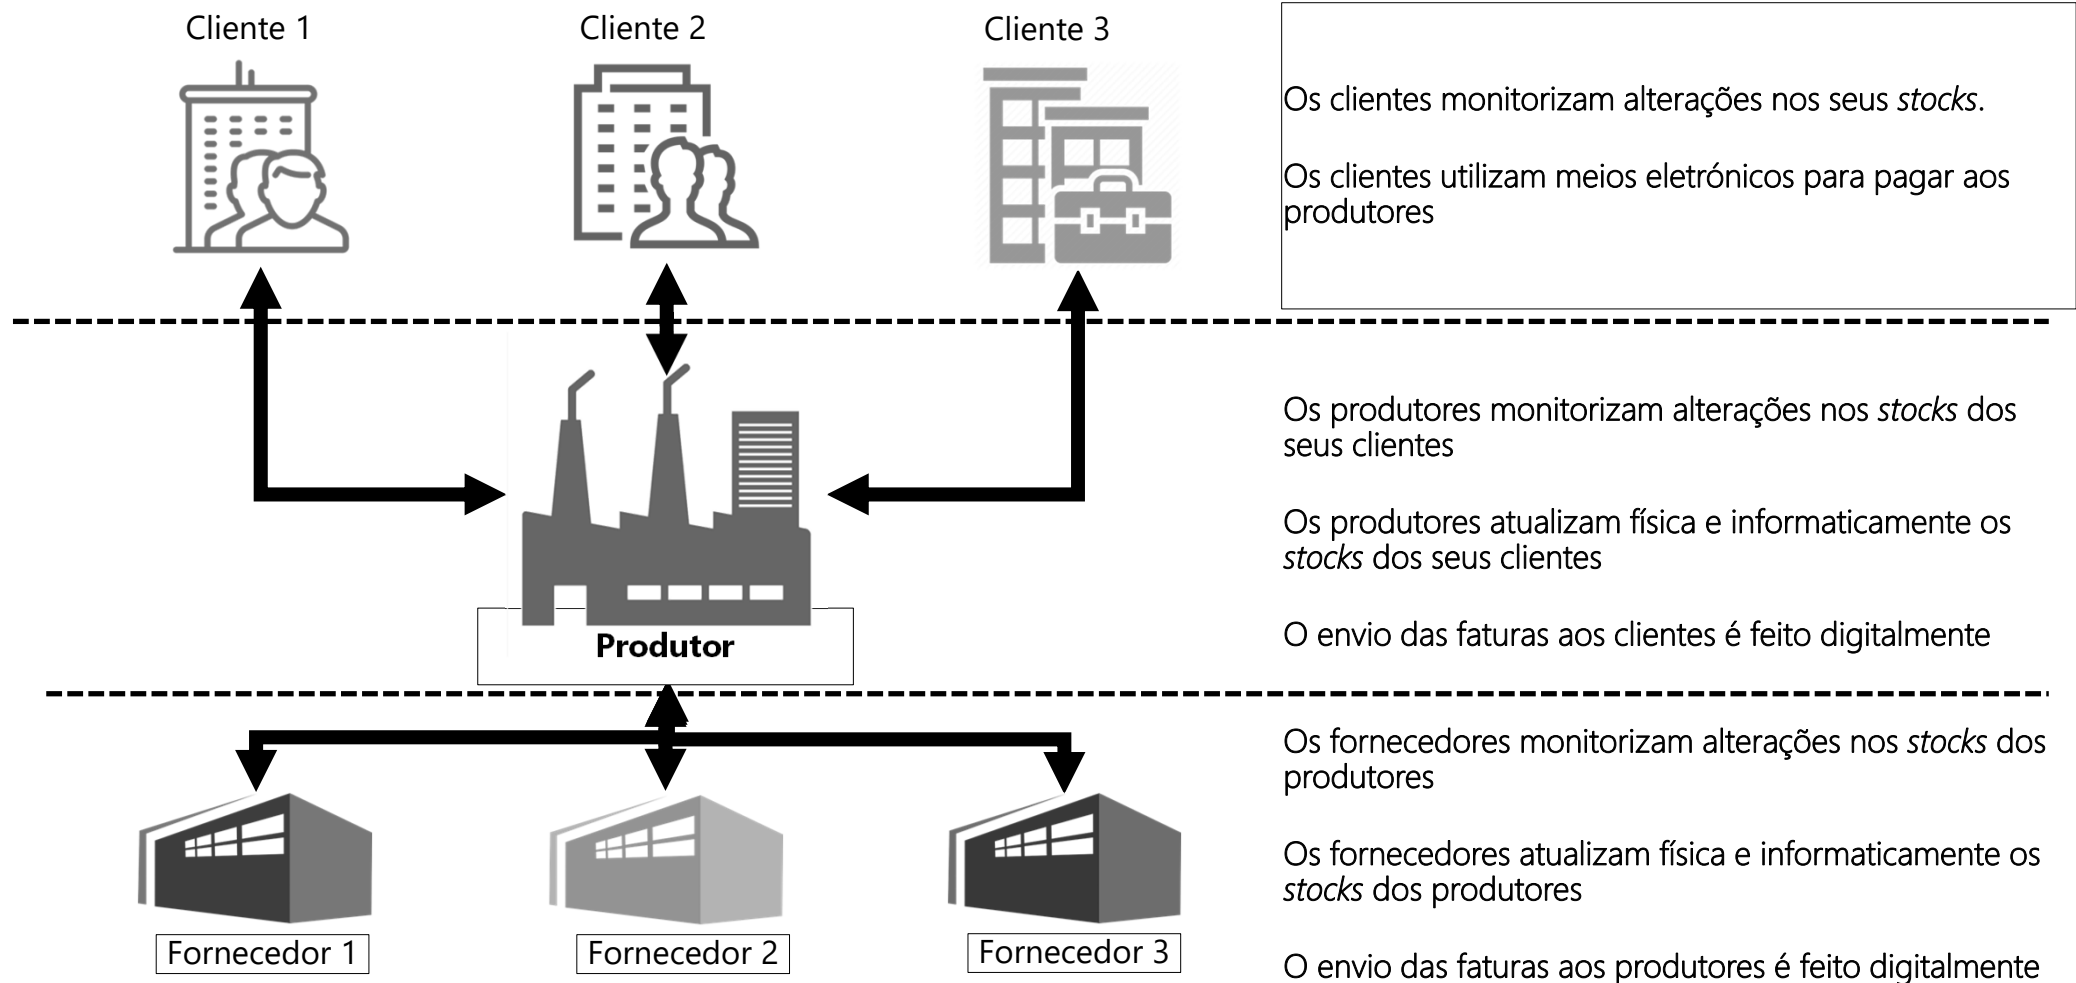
Cliente 1

Cliente 2

Cliente 3

Os clientes monitorizam alterações nos seus *stocks*.

Os clientes utilizam meios eletrónicos para pagar aos produtores

Produtor

Os produtores monitorizam alterações nos *stocks* dos seus clientes

Os produtores atualizam física e informaticamente os *stocks* dos seus clientes

O envio das faturas aos clientes é feito digitalmente

Fornecedor 1

Fornecedor 2

Fornecedor 3

Os fornecedores monitorizam alterações nos *stocks* dos produtores

Os fornecedores atualizam física e informaticamente os *stocks* dos produtores

O envio das faturas aos produtores é feito digitalmente